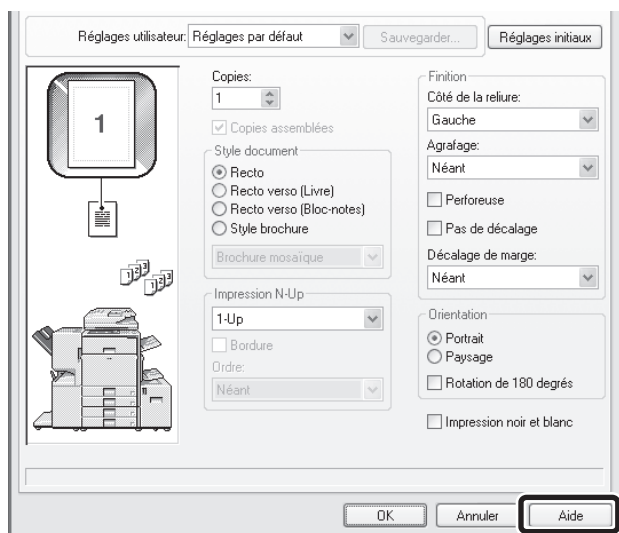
Réglages utilisateur: Réglages par défaut
Sauvegarder...
Réglages initiaux

1

Copies:
1
Copies assemblées
Style document
Recto
Recto verso (Livre)
Recto verso (Bloc-notes)
Style brochure
Brochure mosaïque

Impression N-Up
1-Up
Bordure
Ordre:
Néant

Finition
Côté de la reliure:
Gauche
Agrafage:
Néant
Perforeuse
Pas de décalage
Décalage de marge:
Néant

Orientation
Portrait
Paysage
Rotation de 180 degrés

Impression noir et blanc

OK
Annuler
Aide